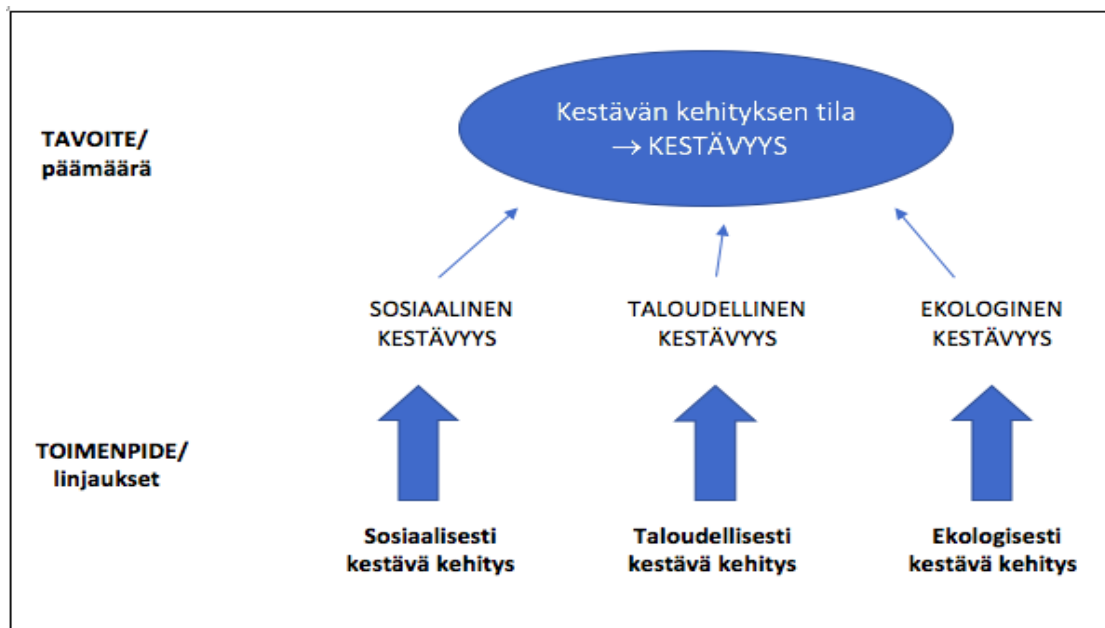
TAVOITE/
päämäärä

Kestävän kehityksen tila
→ KESTÄVYYS

SOSIAALINEN
KESTÄVYYS

TALOUDELLINEN
KESTÄVYYS

EKOLOGINEN
KESTÄVYYS

TOIMENPIDE/
linjaukset

Sosiaalisesti
kestävä kehitys

Taloudellisesti
kestävä kehitys

Ekologisesti
kestävä kehitys